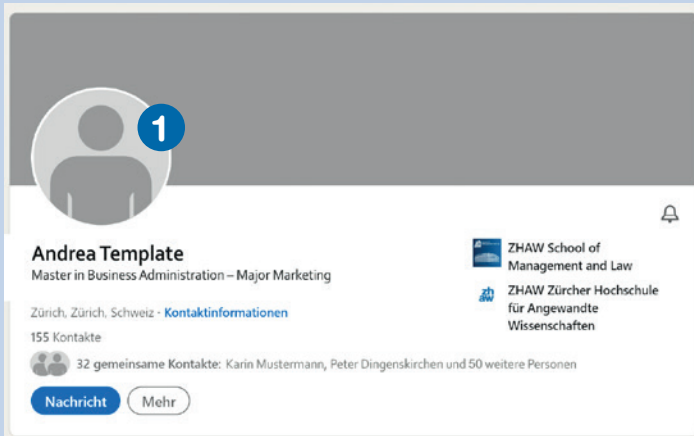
1

Andrea Template
Master in Business Administration – Major Marketing

Zürich, Zürich, Schweiz · Kontaktinformationen
155 Kontakte

32 gemeinsame Kontakte: Karin Mustermann, Peter Dingenskirchen und 50 weitere Personen

Nachricht Mehr

ZHAW School of Management and Law

zh aw ZHAW Zürcher Hochschule für Angewandte Wissenschaften